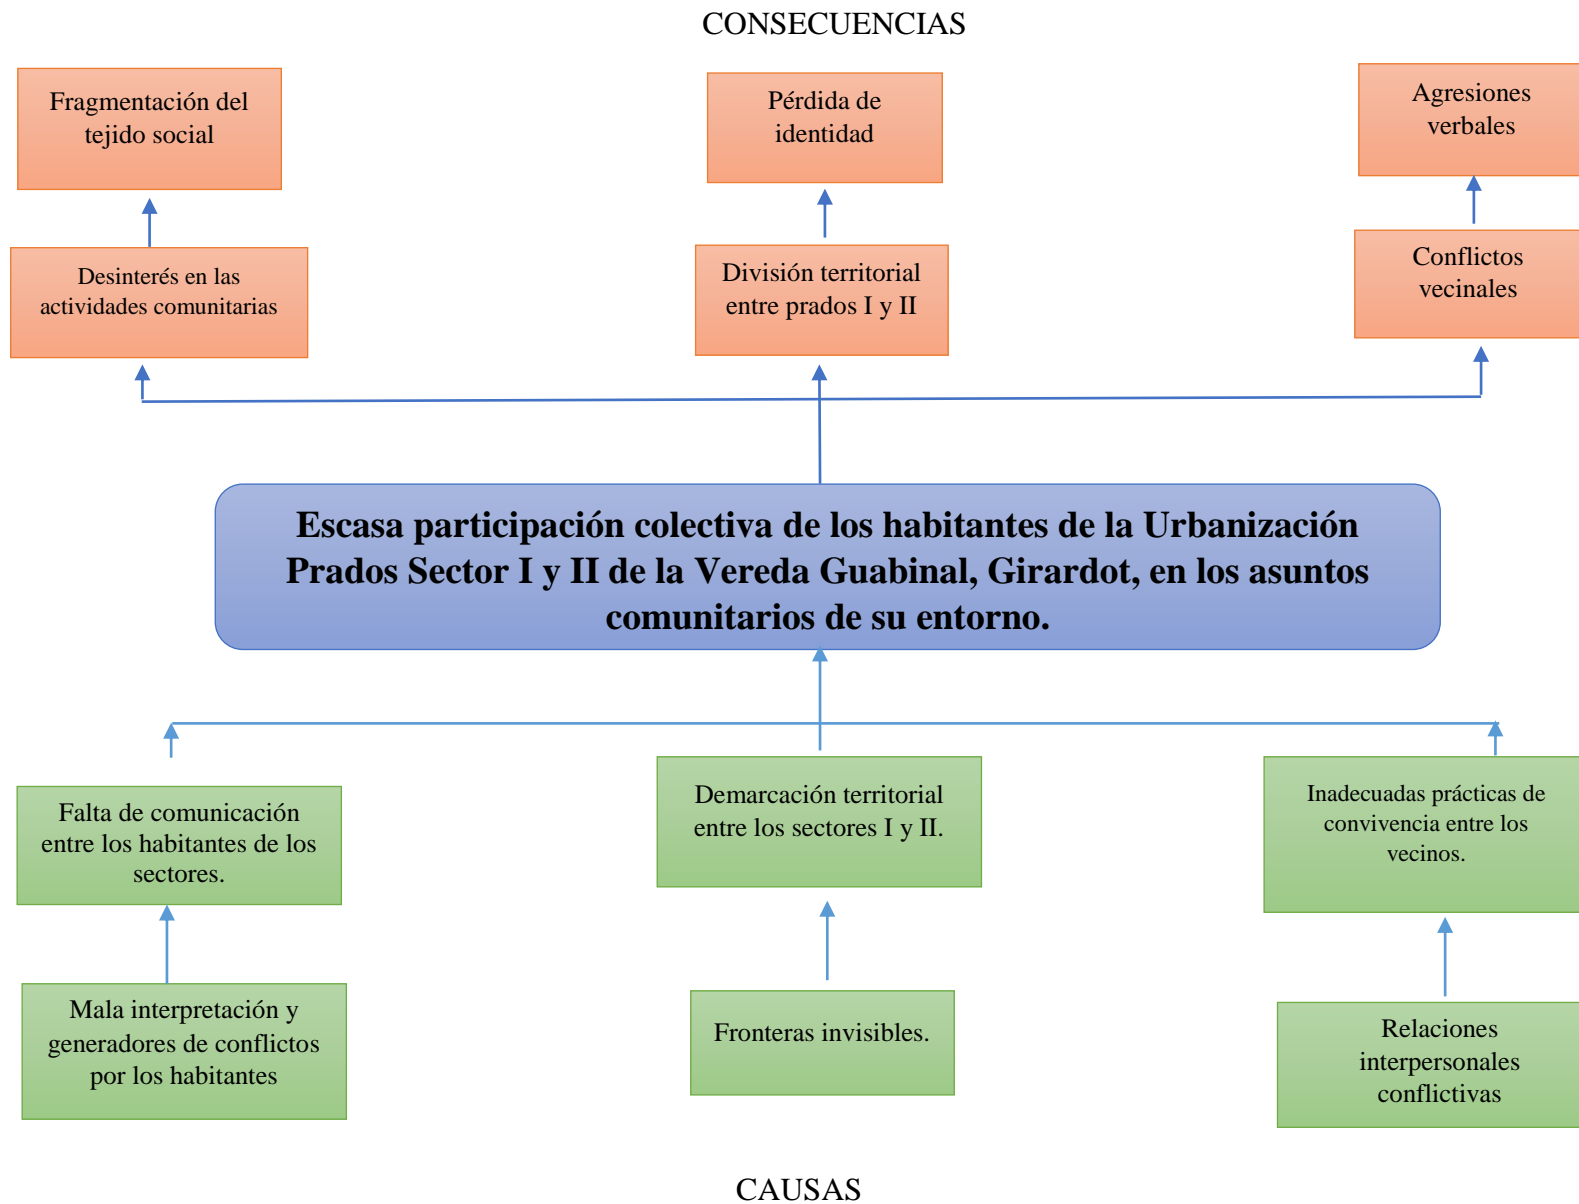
CONSECUENCIAS

Fragmentación del tejido social

Pérdida de identidad

Agresiones verbales

Desinterés en las actividades comunitarias

División territorial entre prados I y II

Conflictos vecinales

**Escasa participación colectiva de los habitantes de la Urbanización Prados Sector I y II de la Vereda Guabinal, Girardot, en los asuntos comunitarios de su entorno.**

Falta de comunicación entre los habitantes de los sectores.

Demarcación territorial entre los sectores I y II.

Inadecuadas prácticas de convivencia entre los vecinos.

Mala interpretación y generadores de conflictos por los habitantes

Fronteras invisibles.

Relaciones interpersonales conflictivas

CAUSAS